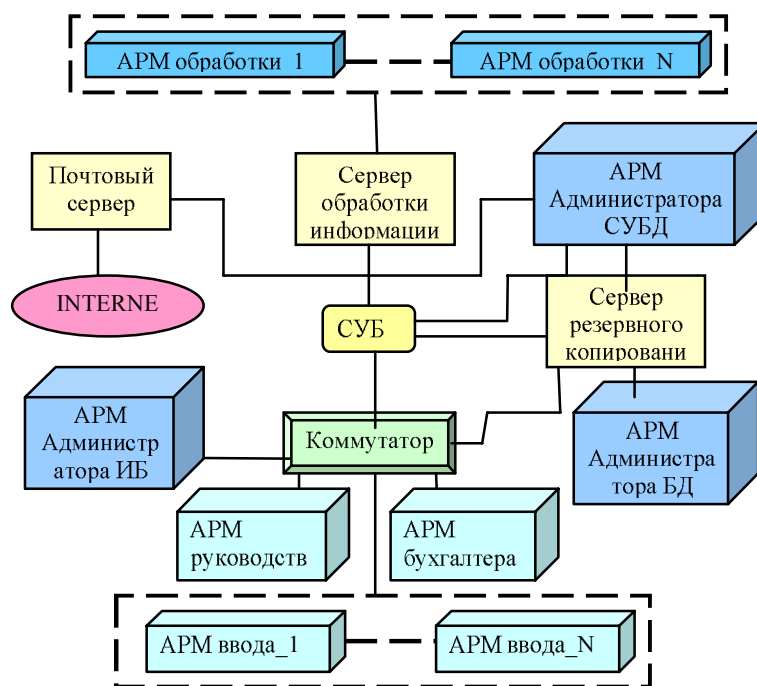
АРМ обработки 1

АРМ обработки N

Почтовый сервер

Сервер обработки информации

АРМ Администратора СУБД

INTERNE

СУБ

Сервер резервного копировани

АРМ Администр атора ИБ

Коммутатор

АРМ Администра тора БД

АРМ руководств

АРМ бухгалтера

АРМ ввода_1

АРМ ввода_N